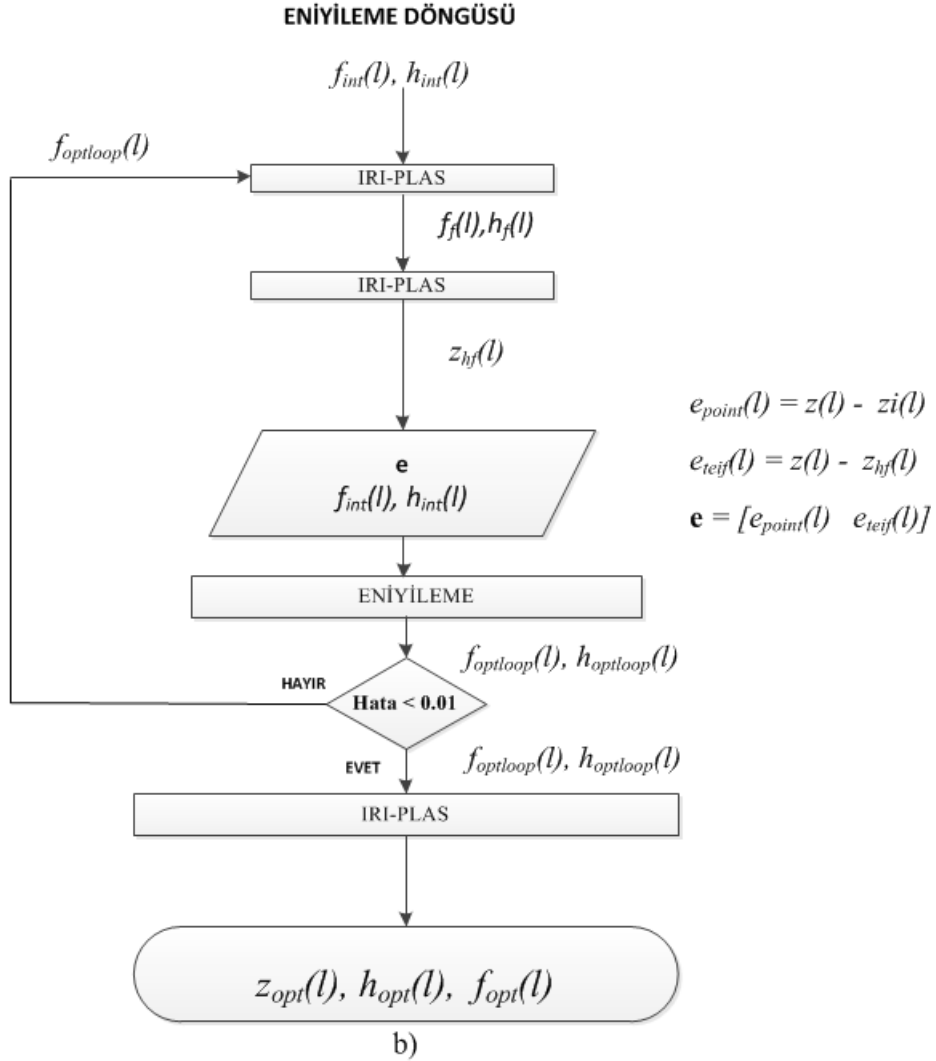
ENİYİLEME DÖNGÜSÜ

$f_{int}(l)$, $h_{int}(l)$

$f_{optloop}(l)$

IRI-PLAS

$f_f(l), h_f(l)$

IRI-PLAS

$z_{hf}(l)$

$e_{point}(l) = z(l) - zi(l)$

$e_{teif}(l) = z(l) - z_{hf}(l)$

$\mathbf{e} = [e_{point}(l) \quad e_{teif}(l)]$

e
$f_{int}(l)$, $h_{int}(l)$

ENİYİLEME

$f_{optloop}(l)$, $h_{optloop}(l)$

HAYIR

Hata < 0.01

EVET

$f_{optloop}(l)$, $h_{optloop}(l)$

IRI-PLAS

$z_{opt}(l)$, $h_{opt}(l)$, $f_{opt}(l)$

b)